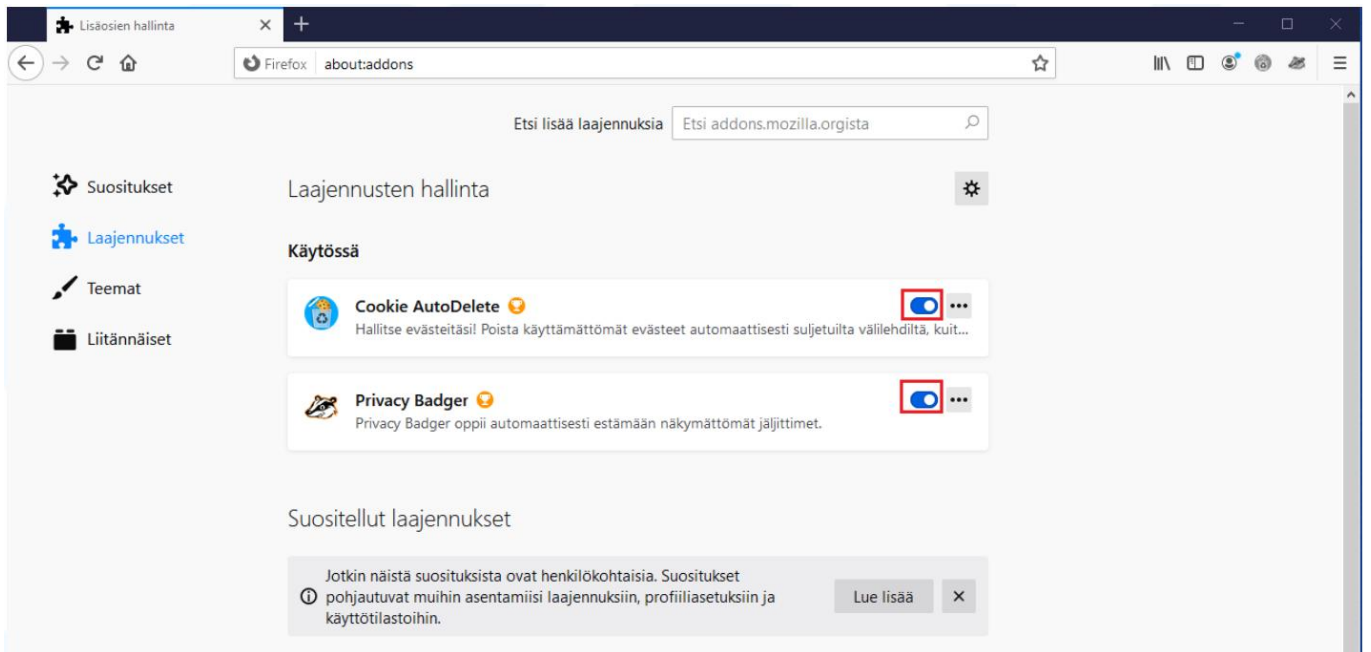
Lisäosien hallinta

Firefox about:addons

Etsi lisää laajennuksia Etsi addons.mozilla.orgista

Suositukset

Laajennukset

Teemat

Liitännäiset

Laajennusten hallinta

Käytössä

Cookie AutoDelete
Hallitse evästeitäsi! Poista käyttämättömät evästeet automaattisesti suljetuilta välilehdiltä, kuit...

Privacy Badger
Privacy Badger oppii automaattisesti estämään näkymättömät jäljittimet.

Suositellut laajennukset

Jotkin näistä suosituksista ovat henkilökohtaisia. Suositukset pohjautuvat muihin asentamiisi laajennuksiin, profiiliasetuksiin ja käyttötilastoihin.

Lue lisää